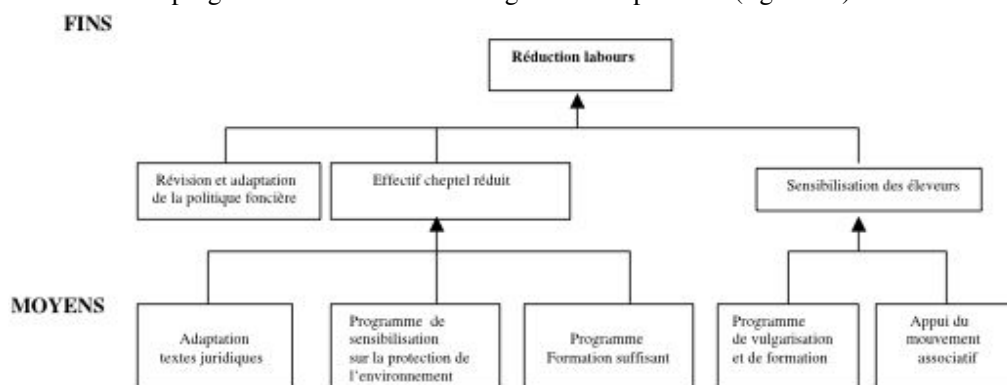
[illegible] programme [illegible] (figure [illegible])

FINS

Réduction labours

Révision et adaptation de la politique foncière

Effectif cheptel réduit

Sensibilisation des éleveurs

MOYENS

Adaptation textes juridiques

Programme de sensibilisation sur la protection de l'environnement

Programme Formation suffisant

Programme de vulgarisation et de formation

Appui du mouvement associatif